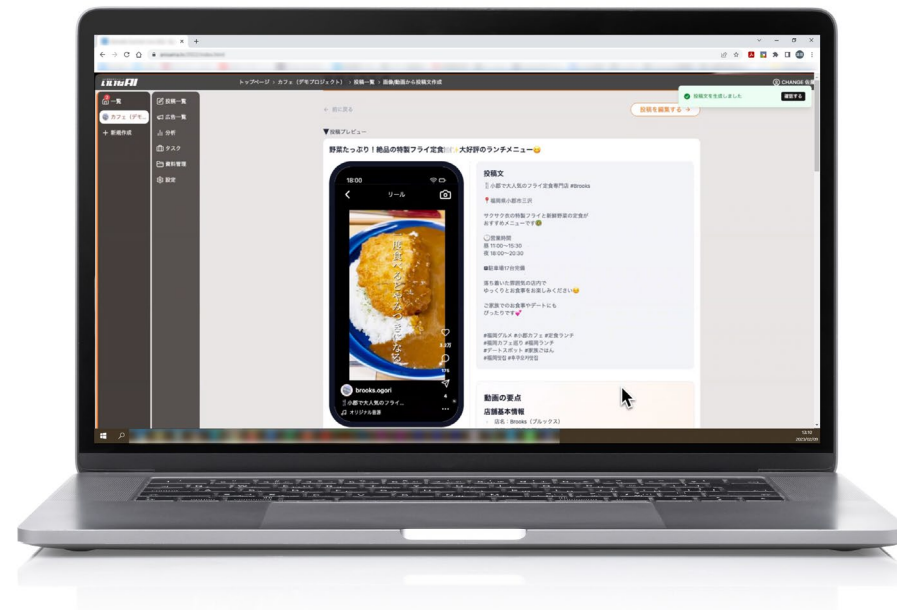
トップページ ＞ カフェ（デモプロジェクト） ＞ 投稿一覧 ＞ 画像/動画から投稿文作成

CHANGE

投稿文を生成しました

確認する

一覧

カフェ（デモ...

＋ 新規作成

投稿一覧

広告一覧

分析

タスク

資料管理

設定

← 前に戻る

投稿を編集する

▼投稿プレビュー

野菜たっぷり！絶品の特製フライ定食🍽️大好評のランチメニュー😋

18:00

リール

brooks.ogori

小郡で大人気のフライ...

オリジナル音源

投稿文

小郡で大人気のフライ定食専門店 #Brooks

📍福岡県小郡市三沢

サクサク衣の特製フライと新鮮野菜の定食が
おすすめメニューです🟢

🕒営業時間
昼 11:00〜15:30
夜 18:00〜20:30

🅿駐車場も完備

落ち着いた雰囲気の店内で
ゆっくりとお食事をお楽しみください😊

ご家族でのお食事やデートにも
ぴったりです💕

#福岡グルメ #小郡カフェ #定食ランチ
#福岡カフェ巡り #福岡ランチ
#デートスポット #家族ごはん
#福岡住 #手作り料理

動画の要点

店舗基本情報

・店名：Brooks（ブルックス）

12:10
2023/02/08